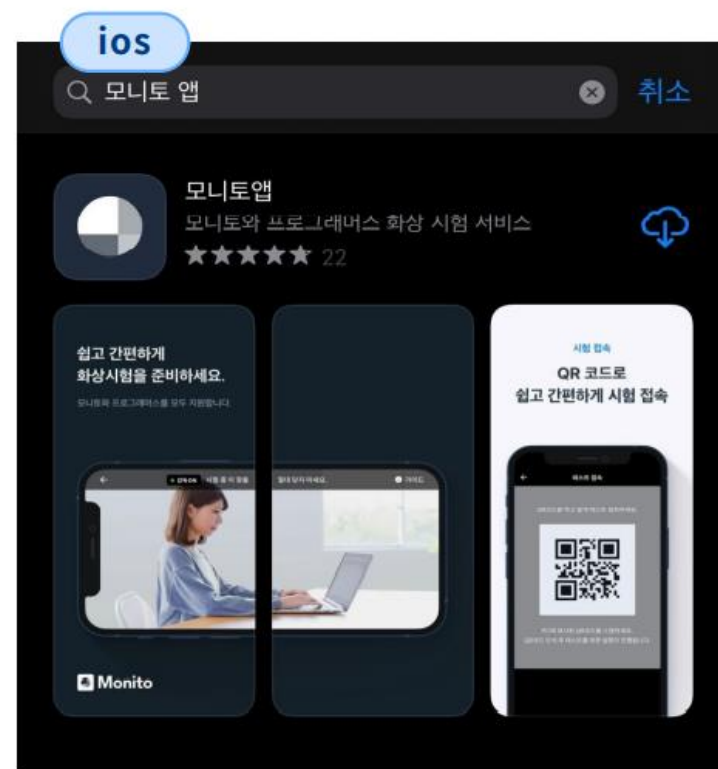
ios

모니토 앱

취소

모니토앱

모니토와 프로그래머스 화상 시험 서비스

22

쉽고 간편하게 화상시험을 준비하세요.

모니토와 프로그래머스 모두 지원합니다

시험 중 이 창을 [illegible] 닫지 마세요.

가이드

Monito

시험 접속

QR 코드로 쉽고 간편하게 시험 접속

테스트 접속

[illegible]

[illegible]